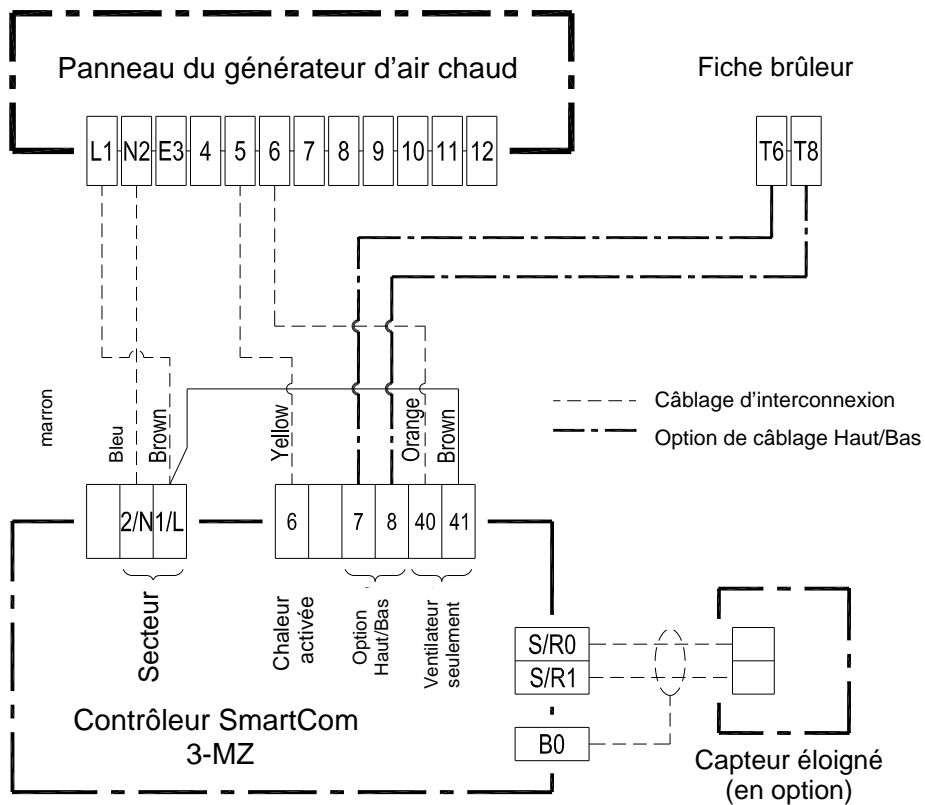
Panneau du générateur d'air chaud

Fiche brûleur

L1 N2 E3 4 5 6 7 8 9 10 11 12

T6 T8

marron

Bleu

Brown

Yellow

Orange

Brown

Câblage d'interconnexion

Option de câblage Haut/Bas

2/N 1/L

6

7 8 40 41

Secteur

Chaleur activée

Option Haut/Bas

Ventilateur seulement

S/R0

S/R1

B0

Contrôleur SmartCom 3-MZ

Capteur éloigné (en option)